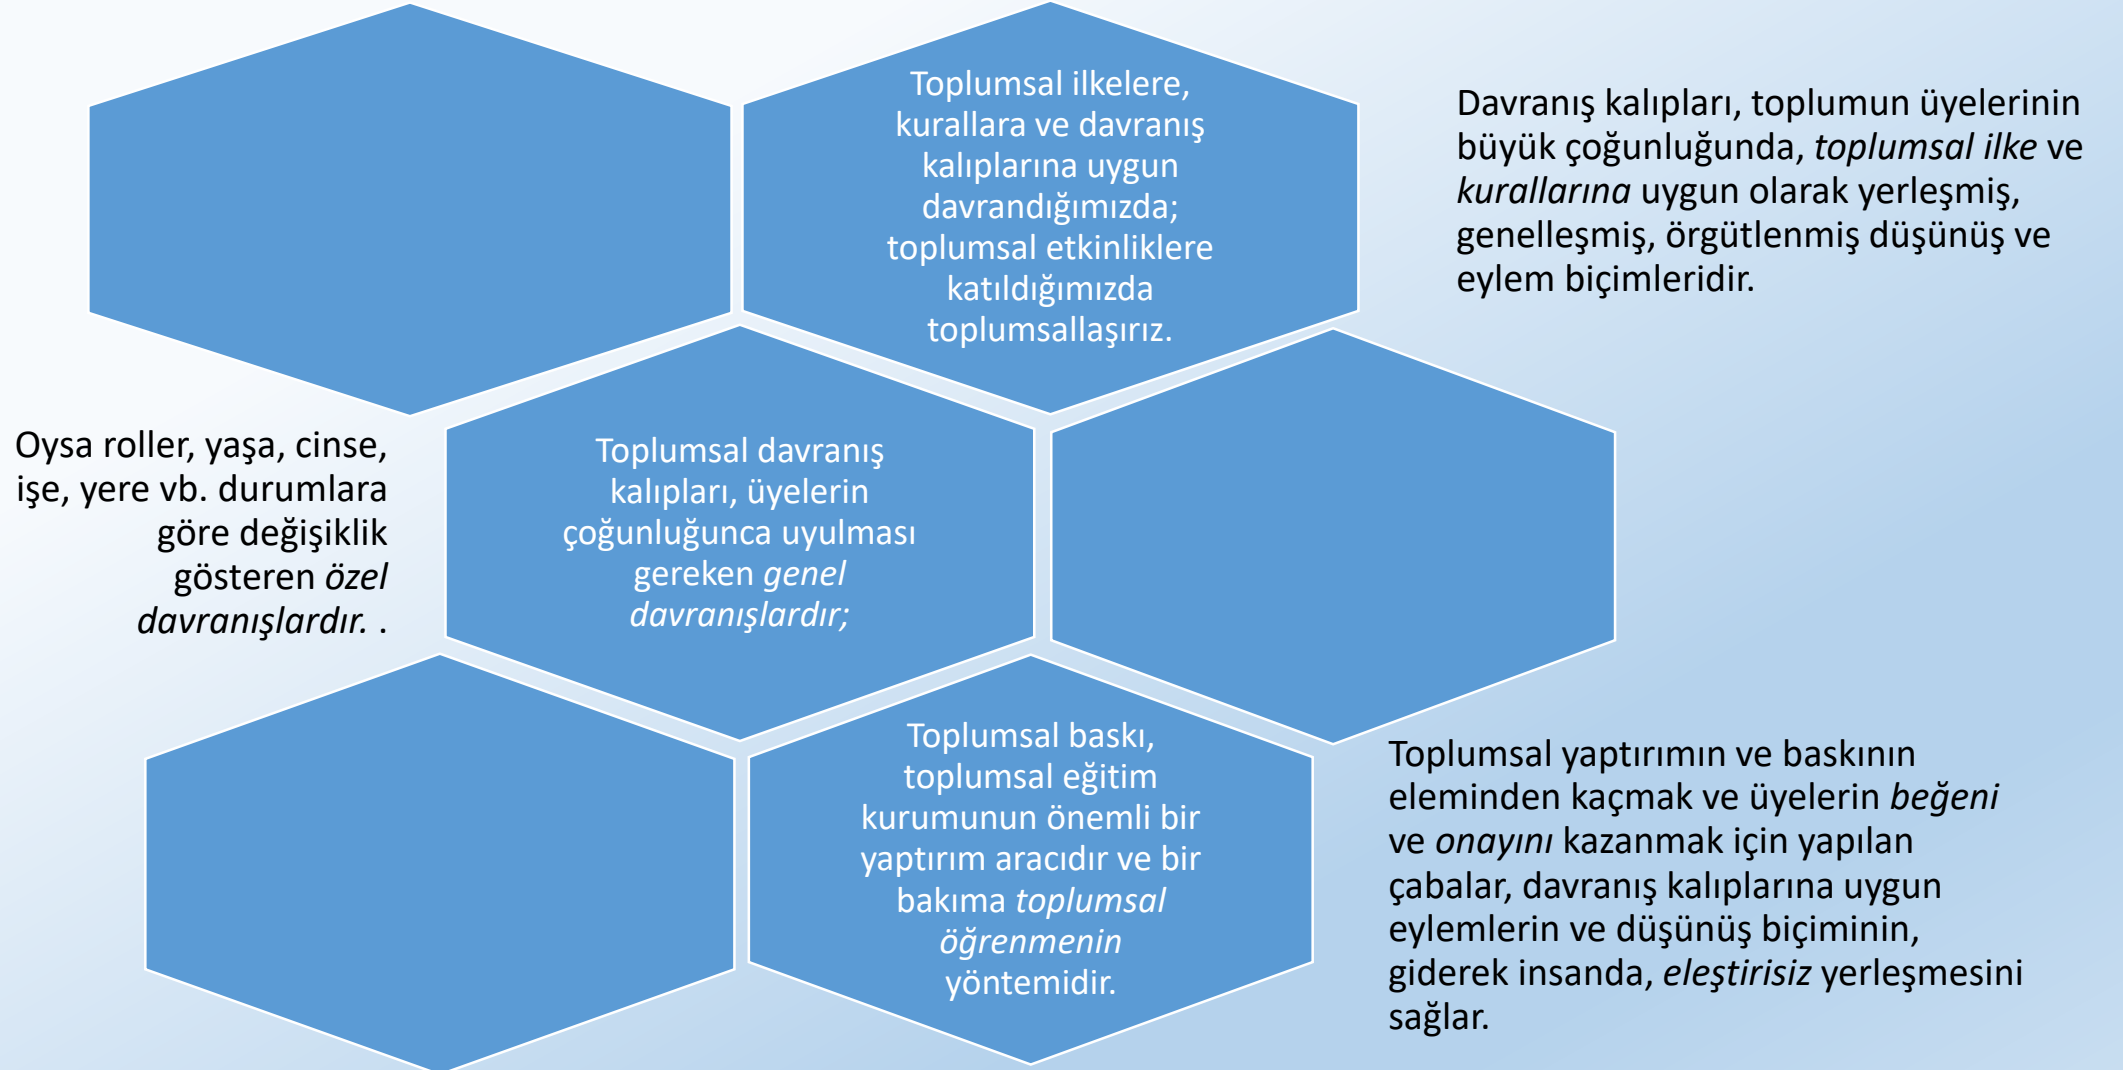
Toplumsal ilkelere, kurallara ve davranış kalıplarına uygun davrandığımızda; toplumsal etkinliklere katıldığımızda toplumsallaşırız.

Davranış kalıpları, toplumun üyelerinin büyük çoğunluğunda, toplumsal ilke ve kurallarına uygun olarak yerleşmiş, genelleşmiş, örgütlenmiş düşünüş ve eylem biçimleridir.

Toplumsal davranış kalıpları, üyelerin çoğunluğunca uyulması gereken genel davranışlardır;

Oysa roller, yaşa, cinse, işe, yere vb. durumlara göre değişiklik gösteren özel davranışlardır. .

Toplumsal baskı, toplumsal eğitim kurumunun önemli bir yaptırım aracıdır ve bir bakıma toplumsal öğrenmenin yöntemidir.

Toplumsal yaptırımın ve baskının eleminden kaçmak ve üyelerin beğeni ve onayını kazanmak için yapılan çabalar, davranış kalıplarına uygun eylemlerin ve düşünüş biçiminin, giderek insanda, eleştirisiz yerleşmesini sağlar.